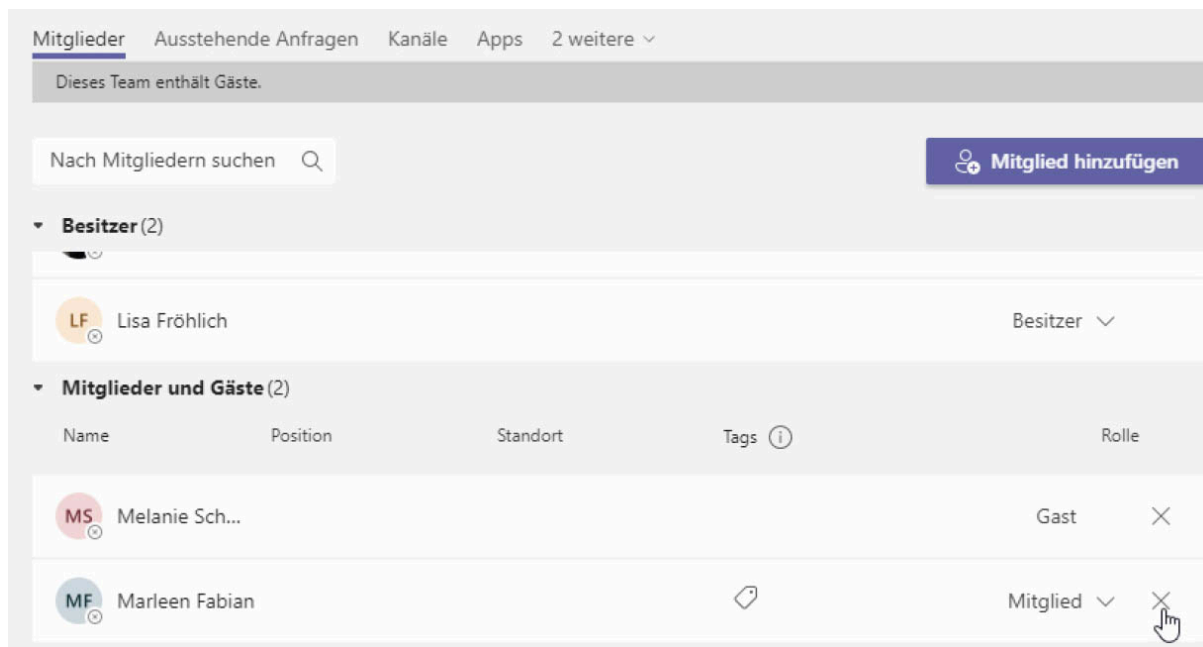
Mitglieder Ausstehende Anfragen Kanäle Apps 2 weitere

Dieses Team enthält Gäste.

Nach Mitgliedern suchen

Mitglied hinzufügen

Besitzer (2)

LF Lisa Fröhlich Besitzer

Mitglieder und Gäste (2)

| Name | Position | Standort | Tags | Rolle |
|---|---|---|---|---|
| MS Melanie Sch... | | | | Gast |
| MF Marleen Fabian | | | | Mitglied |